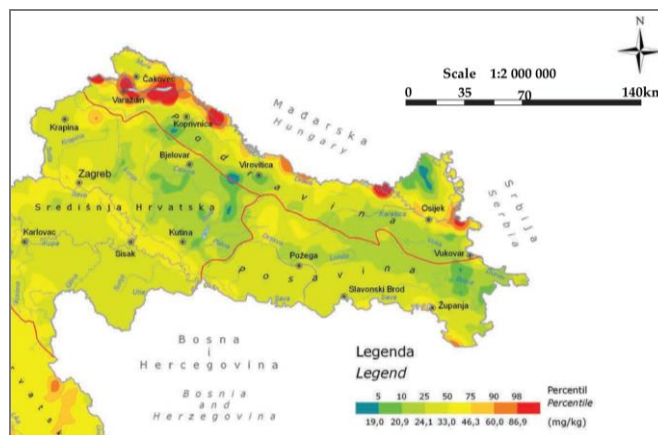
N

Scale 1:2 000 000
0 35 70 140km

Mađarska
Hungary

Srbija
Serbia

Čakovec
Varaždin
Koprivnica
Krapina
Bjelovar
Virovitica
Zagreb
Podravina
Središnja Hrvatska
Osijek
Karlovac
Kutina
Sisak
Požega
Vukovar
Posavina
Slavonski Brod
Županja

Bosna
i
Hercegovina
Bosnia
and
Herzegovina

Legenda
Legend

| 5 | 10 | 25 | 50 | 75 | 90 | 98 | Percentil Percentile |
|---|---|---|---|---|---|---|---|
| 19,0 | 20,9 | 24,1 | 33,0 | 46,3 | 60,0 | 86,9 | (mg/kg) |